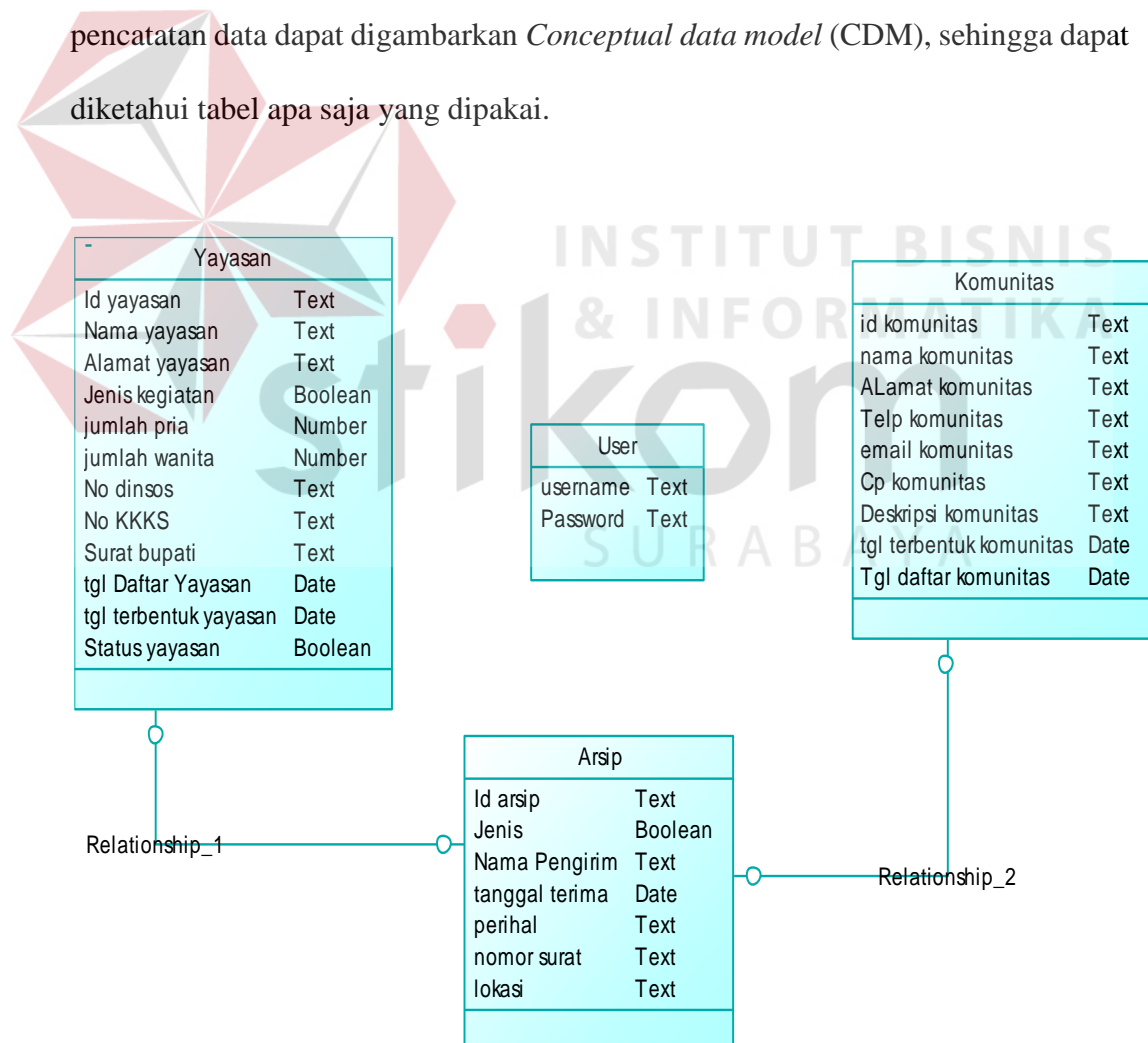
pencatatan data dapat digambarkan *Conceptual data model* (CDM), sehingga dapat diketahui tabel apa saja yang dipakai.

INSTITUT BISNIS & INFORMATIKA

stikom

SURABAYA

-

Yayasan

| | |
|---|---|
| Id yayasan | Text |
| Nama yayasan | Text |
| Alamat yayasan | Text |
| Jenis kegiatan | Boolean |
| jumlah pria | Number |
| jumlah wanita | Number |
| No dinsos | Text |
| No KKKS | Text |
| Surat bupati | Text |
| tgl Daftar Yayasan | Date |
| tgl terbentuk yayasan | Date |
| Status yayasan | Boolean |

User

| | |
|---|---|
| username | Text |
| Password | Text |

Komunitas

| | |
|---|---|
| id komunitas | Text |
| nama komunitas | Text |
| ALamat komunitas | Text |
| Telp komunitas | Text |
| email komunitas | Text |
| Cp komunitas | Text |
| Deskripsi komunitas | Text |
| tgl terbentuk komunitas | Date |
| Tgl daftar komunitas | Date |

Arsip

| | |
|---|---|
| Id arsip | Text |
| Jenis | Boolean |
| Nama Pengirim | Text |
| tanggal terima | Date |
| perihal | Text |
| nomor surat | Text |
| lokasi | Text |

Relationship_1

Relationship_2